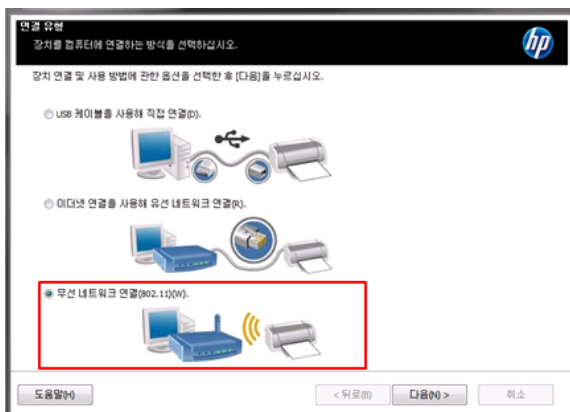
연결 유형
장치를 컴퓨터에 연결하는 방식을 선택하십시오.

장치 연결 및 사용 방법에 관한 옵션을 선택한 후 [다음]을 누르십시오.

USB 케이블을 사용해 직접 연결(D).

이더넷 연결을 사용해 유선 네트워크 연결(R).

무선 네트워크 연결(802.11)(W).

도움말(H)

< 뒤로(B)

다음(N) >

취소